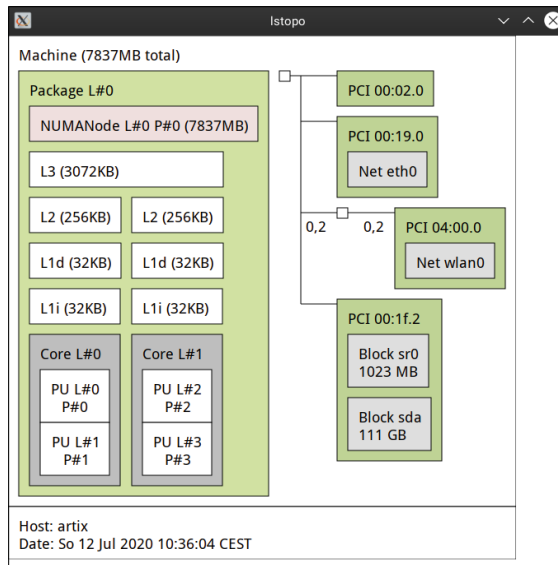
lstopo

Machine (7837MB total)

Package L#0

NUMANode L#0 P#0 (7837MB)

L3 (3072KB)

L2 (256KB)

L2 (256KB)

L1d (32KB)

L1d (32KB)

L1i (32KB)

L1i (32KB)

Core L#0

PU L#0 P#0

PU L#1 P#1

Core L#1

PU L#2 P#2

PU L#3 P#3

PCI 00:02.0

PCI 00:19.0

Net eth0

0,2

0,2

PCI 04:00.0

Net wlan0

PCI 00:1f.2

Block sr0 1023 MB

Block sda 111 GB

Host: artix
Date: So 12 Jul 2020 10:36:04 CEST